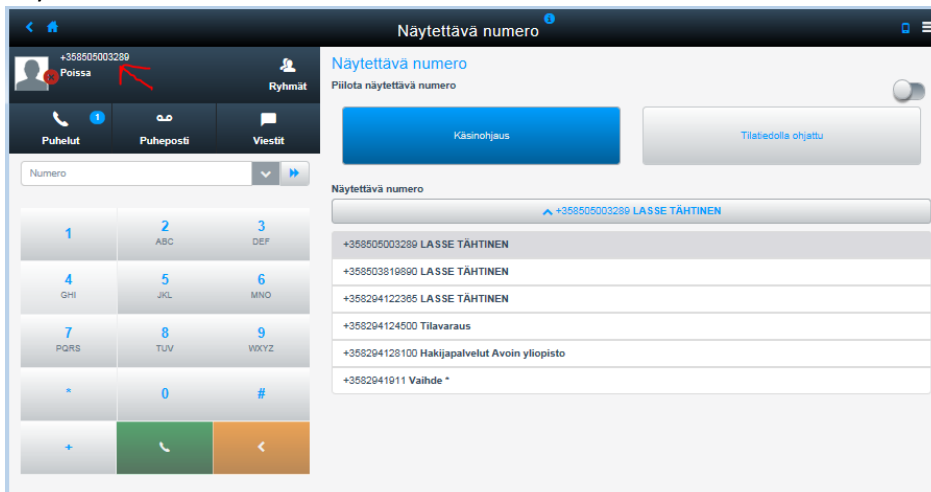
Näytettävä numero

+358505003289
Poissa

Ryhmät

1
Puhelut

Puheposti

Viestit

Numero

1

2
ABC

3
DEF

4
GHI

5
JKL

6
MNO

7
PQRS

8
TUV

9
WXYZ

*

0

#

+

Näytettävä numero

Piilota näytettävä numero

Käsinohjaus

Tilatiedolla ohjattu

Näytettävä numero

+358505003289 LASSE TÄHTINEN

+358505003289 LASSE TÄHTINEN

+358503819890 LASSE TÄHTINEN

+358294122365 LASSE TÄHTINEN

+358294124500 Tilavaraus

+358294128100 Hakijapalvelut Avoin yliopisto

+3582941911 Vaihde *